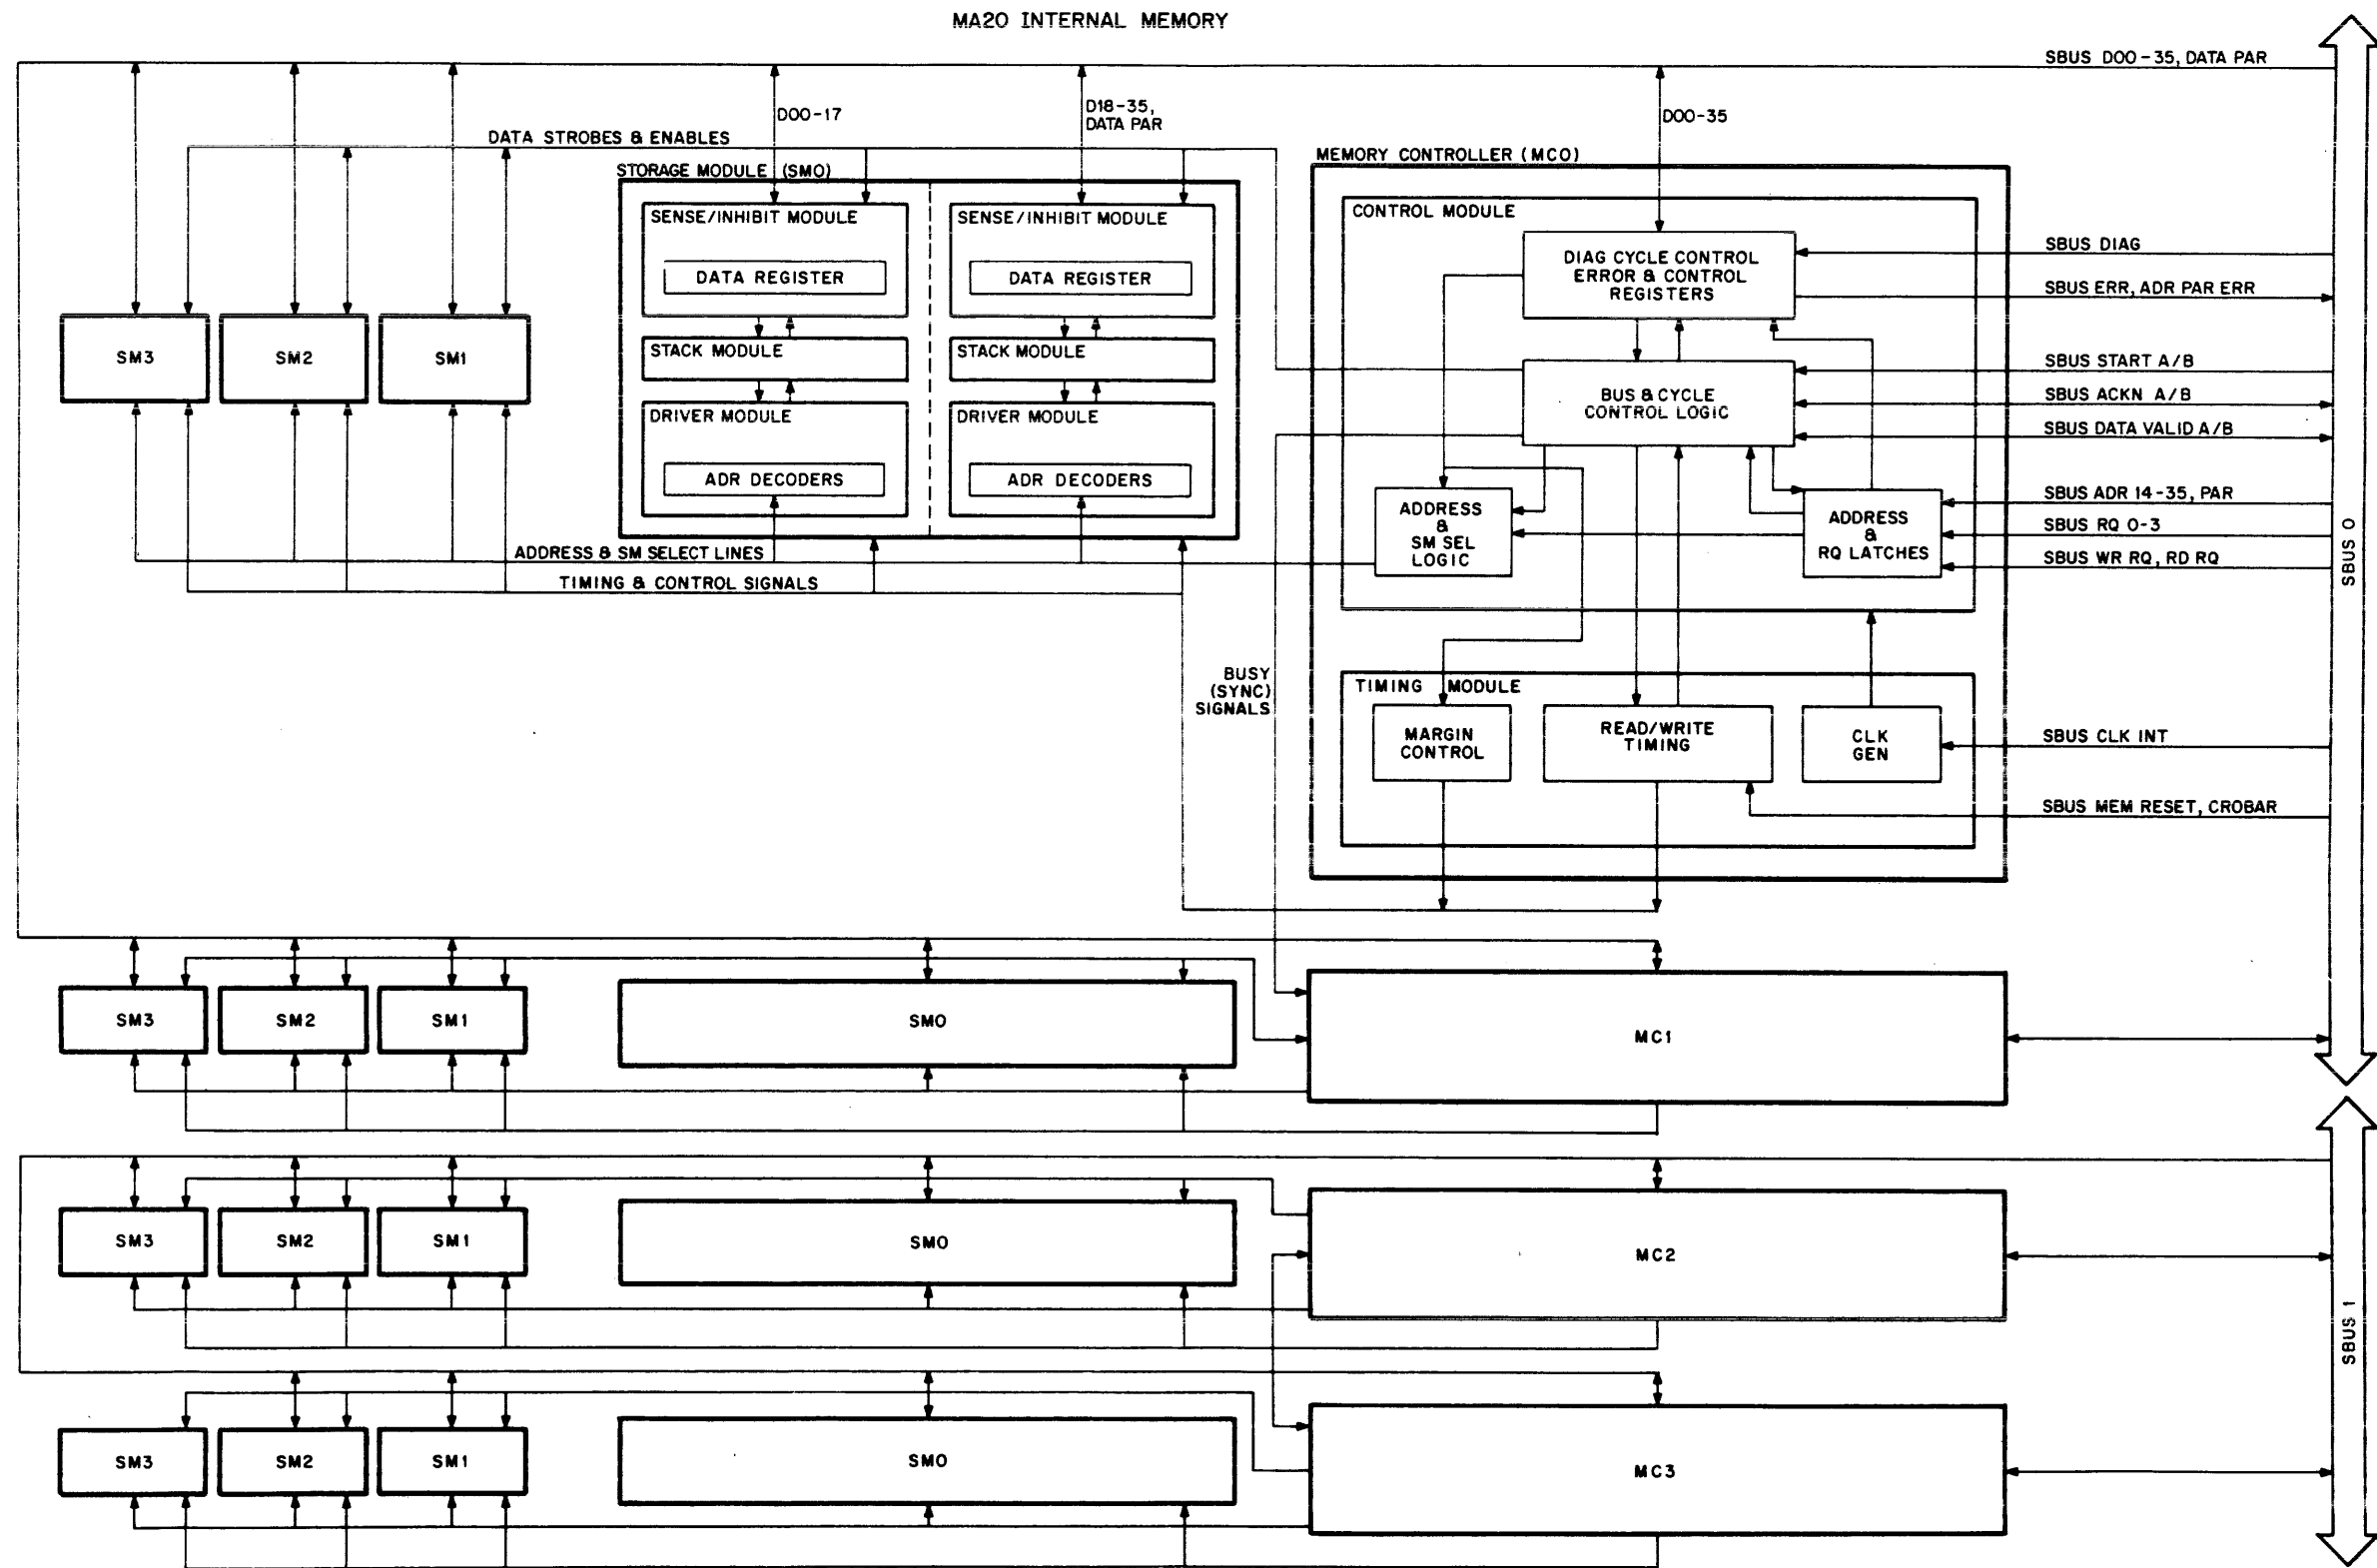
MA20 INTERNAL MEMORY

SBUS D00-35, DATA PAR

D00-17

D18-35, DATA PAR

D00-35

DATA STROBES & ENABLES

STORAGE MODULE (SM0)

MEMORY CONTROLLER (MC0)

SENSE/INHIBIT MODULE

DATA REGISTER

SENSE/INHIBIT MODULE

DATA REGISTER

CONTROL MODULE

DIAG CYCLE CONTROL ERROR & CONTROL REGISTERS

SBUS DIAG

SBUS ERR, ADR PAR ERR

SM3

SM2

SM1

STACK MODULE

STACK MODULE

BUS & CYCLE CONTROL LOGIC

SBUS START A/B

SBUS ACKN A/B

SBUS DATA VALID A/B

DRIVER MODULE

ADR DECODERS

DRIVER MODULE

ADR DECODERS

ADDRESS & SM SEL LOGIC

ADDRESS & RQ LATCHES

SBUS ADR 14-35, PAR

SBUS RQ 0-3

SBUS WR RQ, RD RQ

ADDRESS & SM SELECT LINES

TIMING & CONTROL SIGNALS

SBUS 0

BUSY (SYNC) SIGNALS

TIMING MODULE

MARGIN CONTROL

READ/WRITE TIMING

CLK GEN

SBUS CLK INT

SBUS MEM RESET, CROBAR

SM3

SM2

SM1

SM0

MC1

SM3

SM2

SM1

SM0

MC2

SBUS 1

SM3

SM2

SM1

SM0

MC3